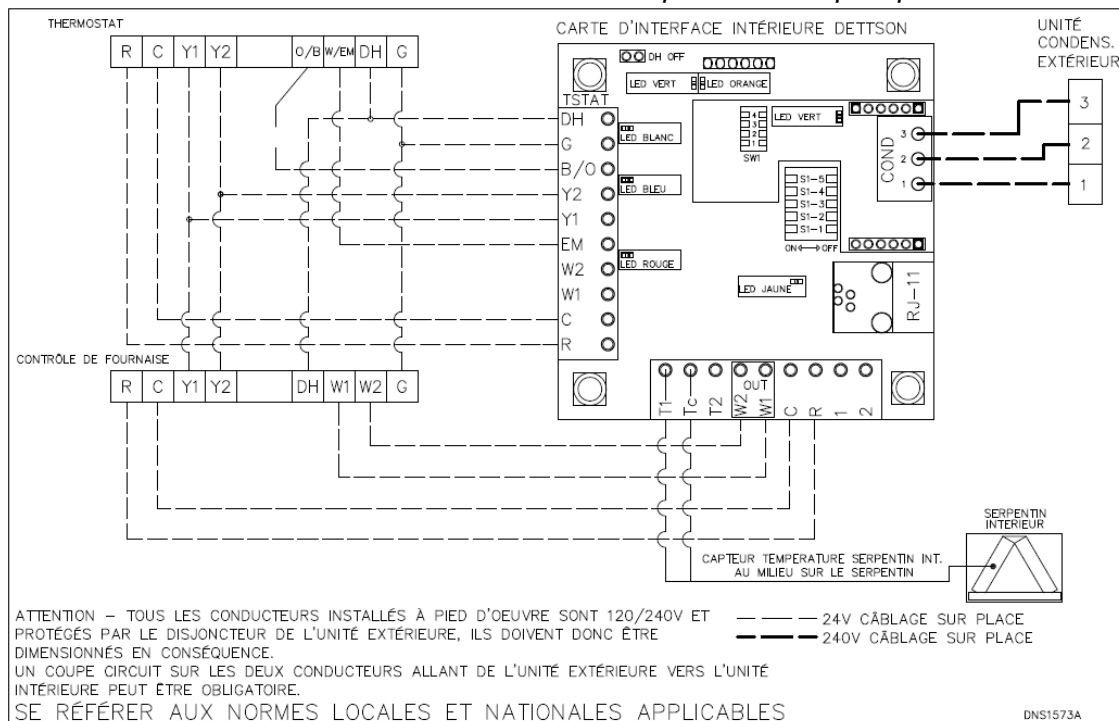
THERMOSTAT

| R | C | Y1 | Y2 | | O/B | W/EM | DH | G |
|---|---|---|---|---|---|---|---|---|

CARTE D'INTERFACE INTÉRIEURE DETTSON

UNITÉ CONDENS. EXTÉRIEURE

DH OFF

LED VERT LED ORANGE

TSTAT

DH
G
B/O
Y2
Y1
EM
W2
W1
C
R

LED BLANC

LED BLEU

LED ROUGE

LED VERT

SW1

4
3
2
1

S1-5
S1-4
S1-3
S1-2
S1-1

ON OFF

LED JAUNE

RJ-11

COND

3
2
1

3
2
1

CONTRÔLE DE FOURNAISE

| R | C | Y1 | Y2 | | DH | W1 | W2 | G |
|---|---|---|---|---|---|---|---|---|

OUT

T1 Tc T2 W2 W1 C R 1 2

SERPENTIN INTERIEUR

CAPTEUR TEMPERATURE SERPENTIN INT. AU MILIEU SUR LE SERPENTIN

ATTENTION – TOUS LES CONDUCTEURS INSTALLÉS À PIED D'OEUVRE SONT 120/240V ET PROTÉGÉS PAR LE DISJONCTEUR DE L'UNITÉ EXTÉRIEURE, ILS DOIVENT DONC ÊTRE DIMENSIONNÉS EN CONSÉQUENCE.
UN COUPE CIRCUIT SUR LES DEUX CONDUCTEURS ALLANT DE L'UNITÉ EXTÉRIEURE VERS L'UNITÉ INTÉRIEURE PEUT ÊTRE OBLIGATOIRE.

24V CÂBLAGE SUR PLACE
240V CÂBLAGE SUR PLACE

SE RÉFÉRER AUX NORMES LOCALES ET NATIONALES APPLICABLES

DNS1573A